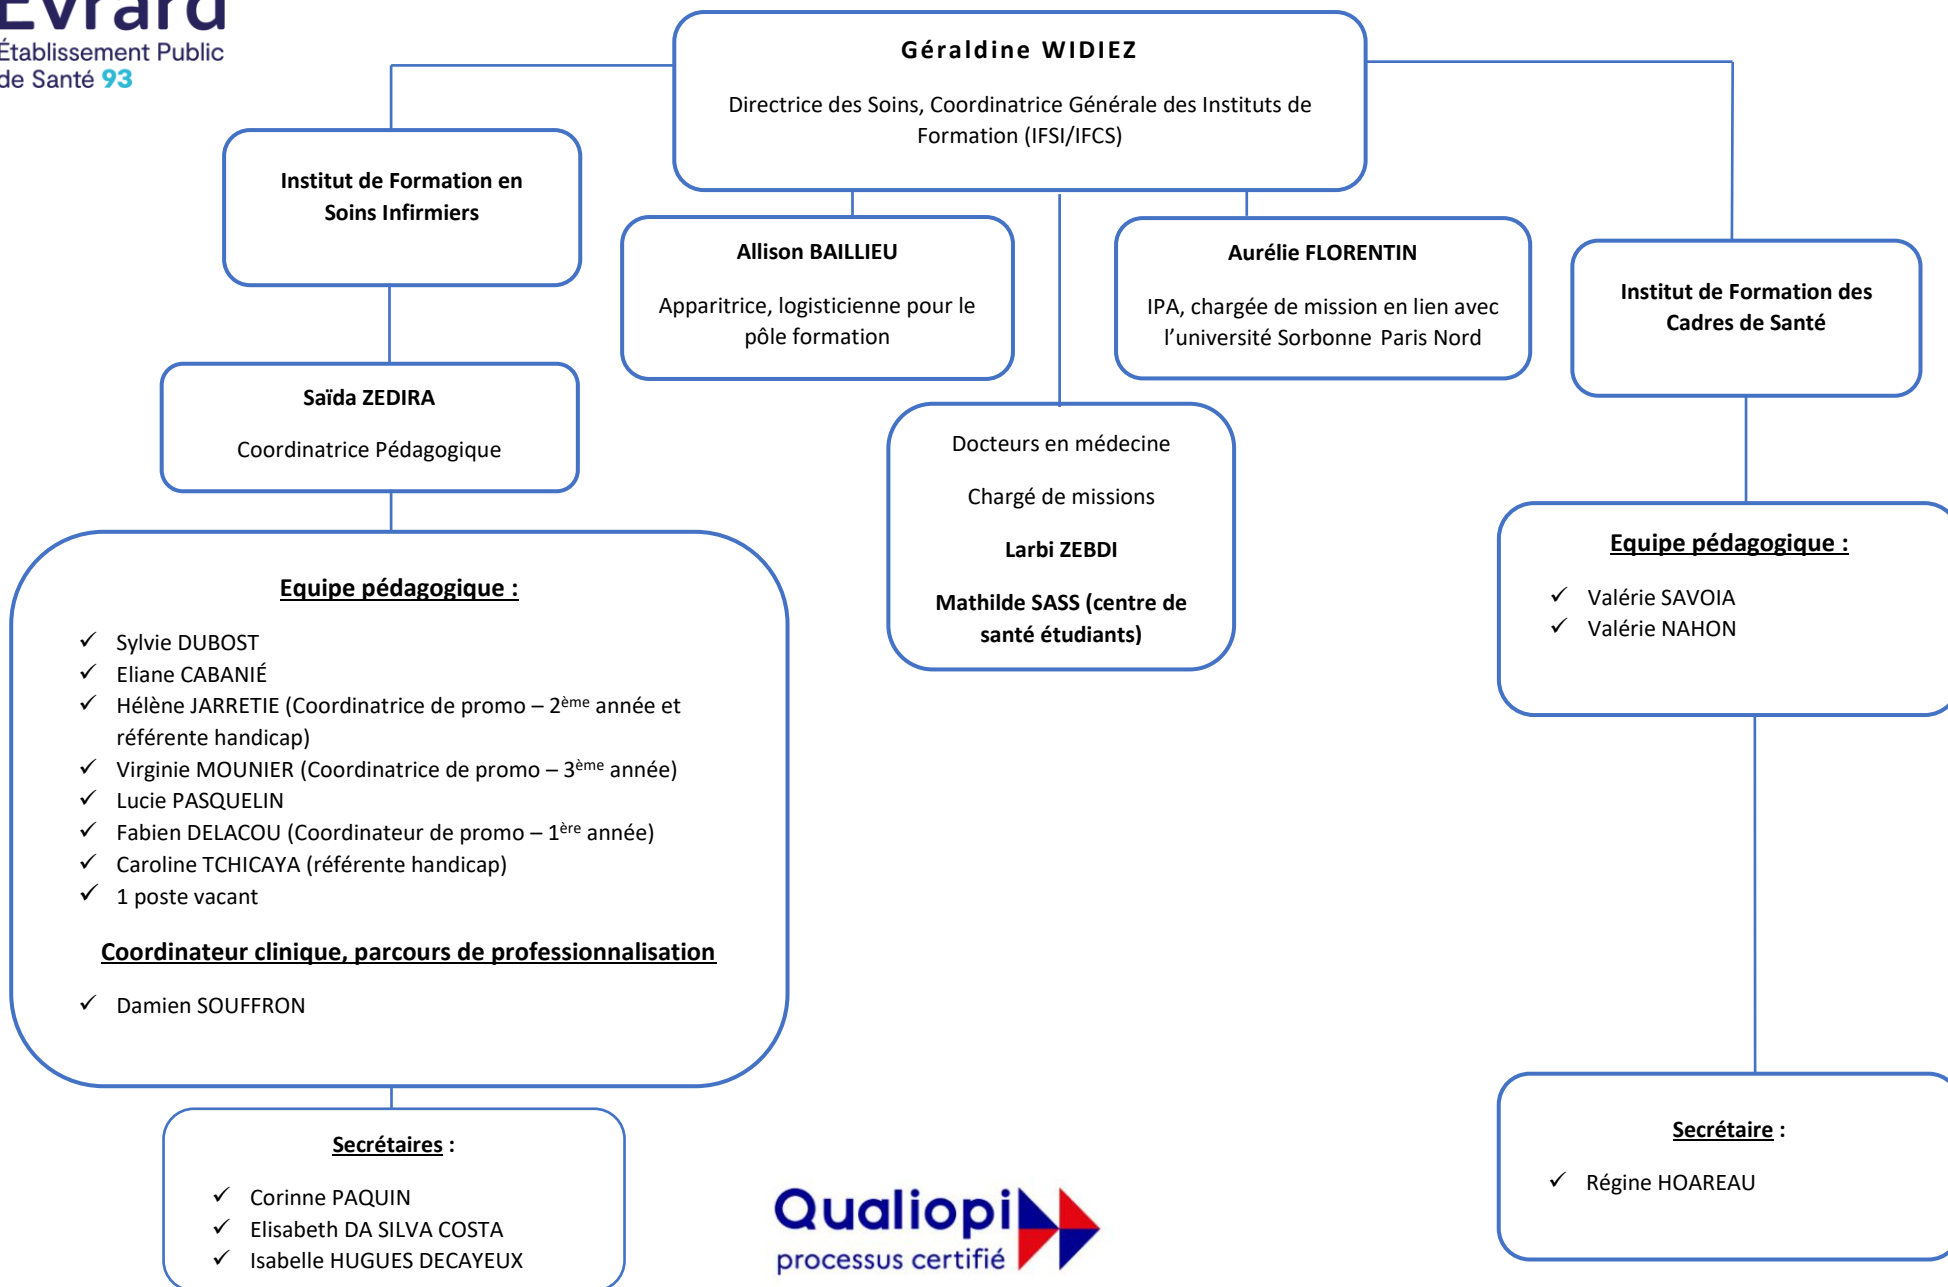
Evrard
Établissement Public de Santé 93

Géraldine WIDIEZ

Directrice des Soins, Coordinatrice Générale des Instituts de Formation (IFSI/IFCS)

Institut de Formation en Soins Infirmiers

Allison BAILLIEU

Apparitrice, logisticienne pour le pôle formation

Aurélie FLORENTIN

IPA, chargée de mission en lien avec l'université Sorbonne Paris Nord

Institut de Formation des Cadres de Santé

Saïda ZEDIRA

Coordinatrice Pédagogique

Docteurs en médecine

Chargé de missions

Larbi ZEBDI

Mathilde SASS (centre de santé étudiants)

Equipe pédagogique :

✓ Sylvie DUBOST
✓ Eliane CABANIÉ
✓ Hélène JARRETIE (Coordinatrice de promo – 2ème année et référente handicap)
✓ Virginie MOUNIER (Coordinatrice de promo – 3ème année)
✓ Lucie PASQUELIN
✓ Fabien DELACOU (Coordinateur de promo – 1ère année)
✓ Caroline TCHICAYA (référente handicap)
✓ 1 poste vacant

Coordinateur clinique, parcours de professionnalisation

✓ Damien SOUFFRON

Equipe pédagogique :

✓ Valérie SAVOIA
✓ Valérie NAHON

Secrétaires :

✓ Corinne PAQUIN
✓ Elisabeth DA SILVA COSTA
✓ Isabelle HUGUES DECAYEUX

Qualiopi
processus certifié

Secrétaire :

✓ Régine HOAREAU